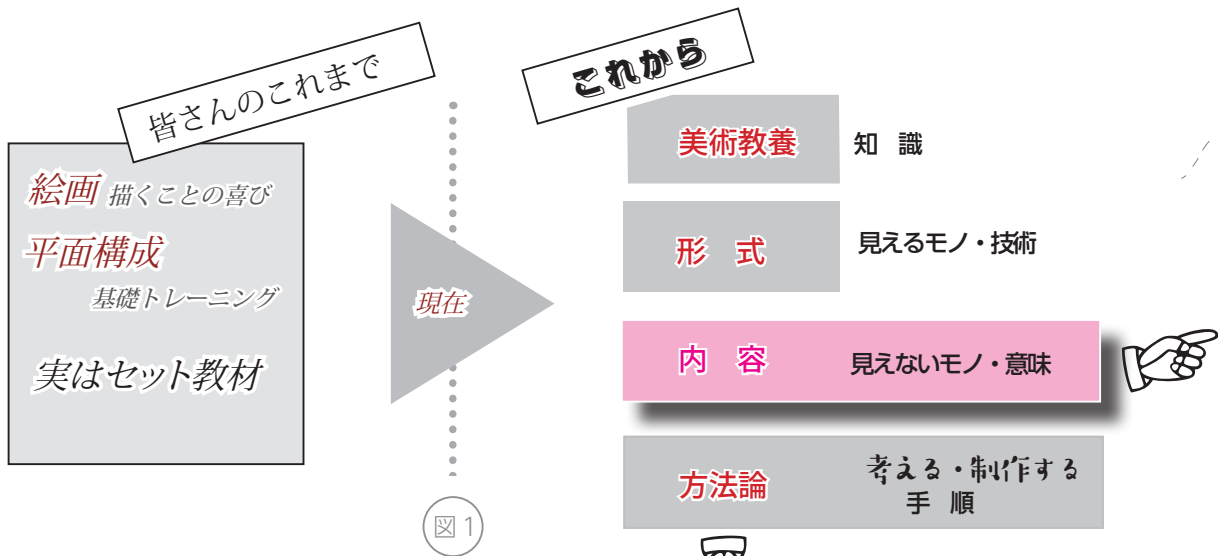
皆さんのこれまで

絵画 描くことの喜び

平面構成

基礎トレーニング

実はセット教材

現在

これから

美術教養 知 識

形 式 見えるモノ・技術

内 容 見えないモノ・意味

方法論 考える・制作する 手 順

図 1